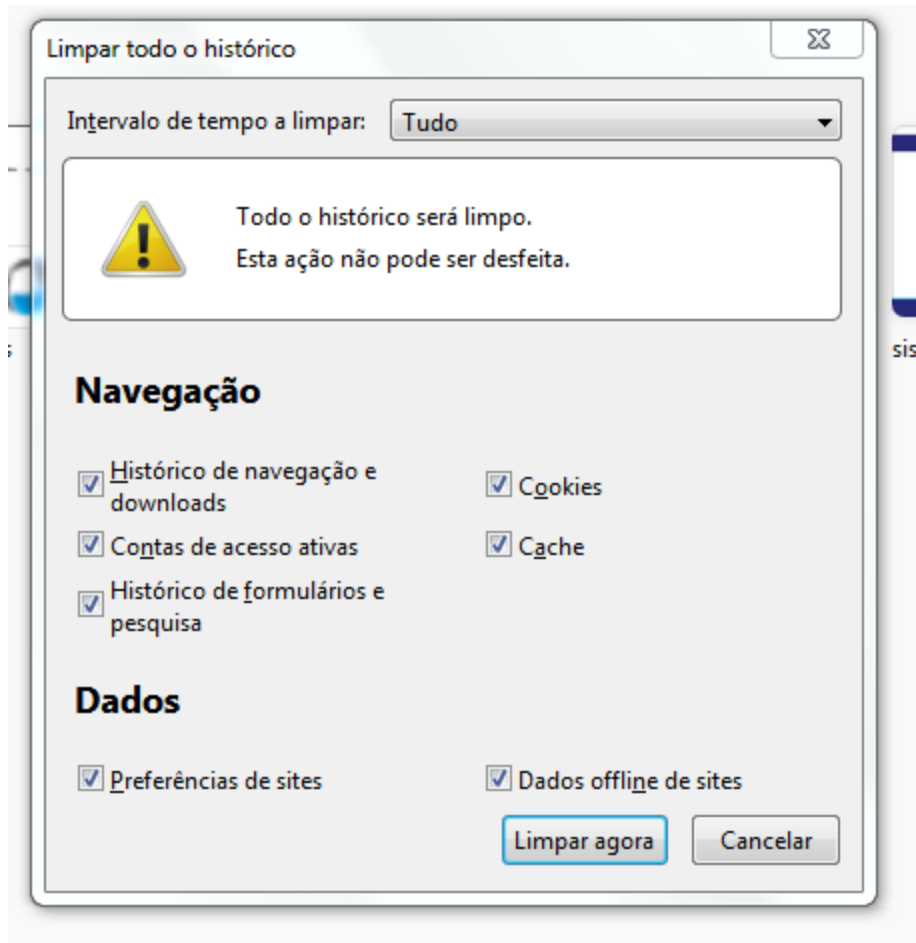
Limpar todo o histórico

Intervalo de tempo a limpar: Tudo

Todo o histórico será limpo.
Esta ação não pode ser desfeita.

Navegação

Histórico de navegação e downloads

Cookies

Contas de acesso ativas

Cache

Histórico de formulários e pesquisa

Dados

Preferências de sites

Dados offline de sites

Limpar agora

Cancelar

sis